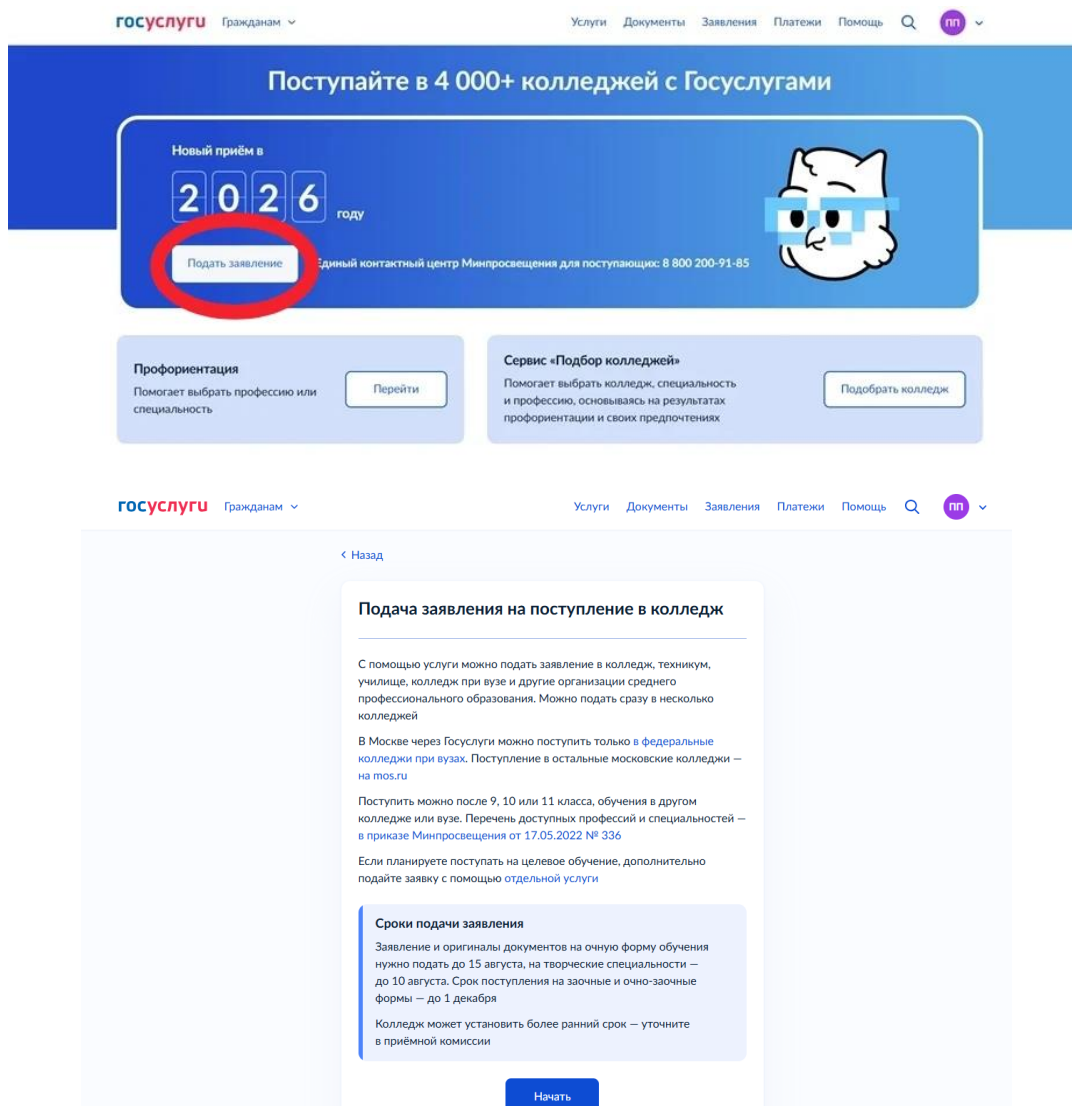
госуслуги Гражданам

Услуги Документы Заявления Платежи Помощь ПП

Поступайте в 4 000+ колледжей с Госуслугами

Новый приём в

2026 году

Подать заявление

Единый контактный центр Минпросвещения для поступающих: 8 800 200-91-85

Профориентация
Помогает выбрать профессию или специальность

Перейти

Сервис «Подбор колледжей»
Помогает выбрать колледж, специальность и профессию, основываясь на результатах профориентации и своих предпочтениях

Подобрать колледж

госуслуги Гражданам

Услуги Документы Заявления Платежи Помощь ПП

‹ Назад

Подача заявления на поступление в колледж

С помощью услуги можно подать заявление в колледж, техникум, училище, колледж при вузе и другие организации среднего профессионального образования. Можно подать сразу в несколько колледжей

В Москве через Госуслуги можно поступить только в федеральные колледжи при вузах. Поступление в остальные московские колледжи — на mos.ru

Поступить можно после 9, 10 или 11 класса, обучения в другом колледже или вузе. Перечень доступных профессий и специальностей — в приказе Минпросвещения от 17.05.2022 № 336

Если планируете поступать на целевое обучение, дополнительно подайте заявку с помощью отдельной услуги

Сроки подачи заявления
Заявление и оригиналы документов на очную форму обучения нужно подать до 15 августа, на творческие специальности — до 10 августа. Срок поступления на заочные и очно-заочные формы — до 1 декабря

Колледж может установить более ранний срок — уточните в приёмной комиссии

Начать